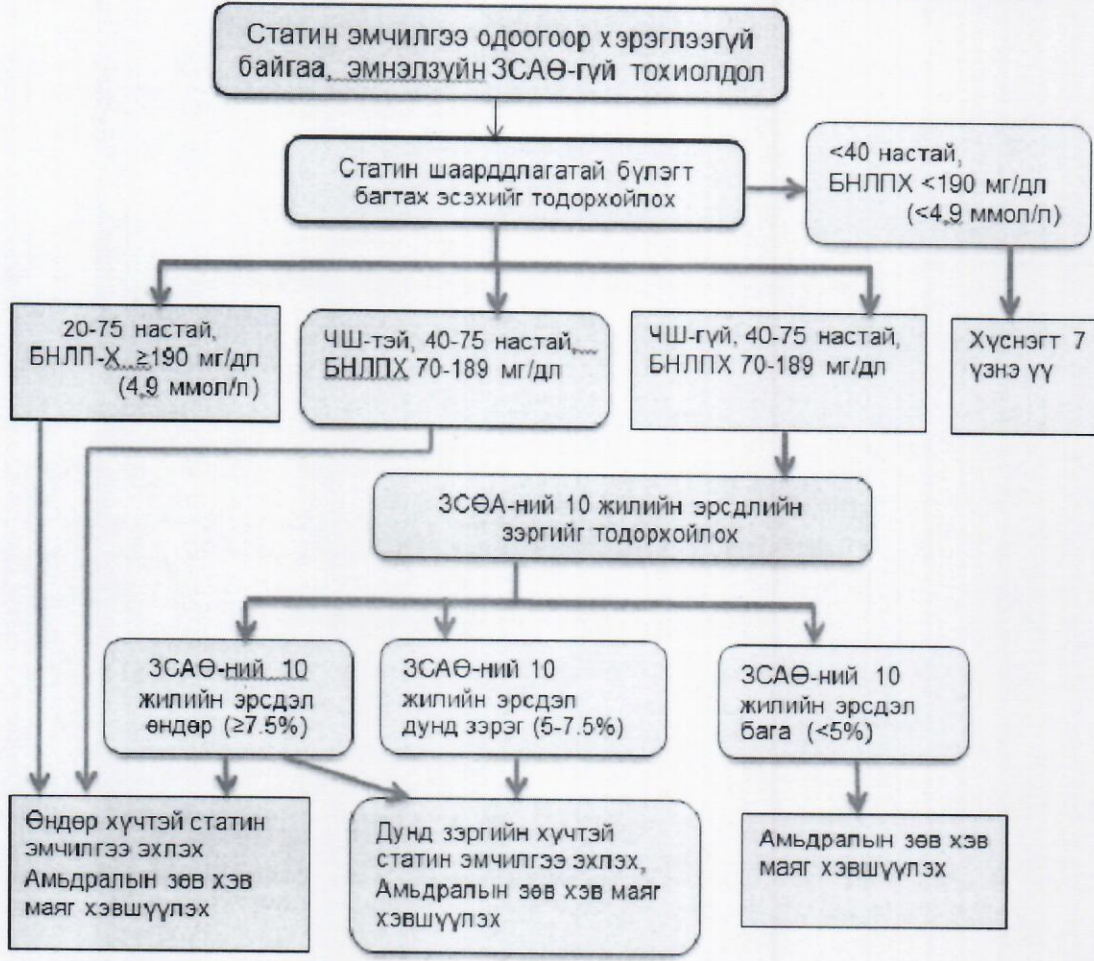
Статин эмчилгээ одоогоор хэрэглээгүй байгаа, эмнэлзүйн ЗСАӨ-гүй тохиолдол

Статин шаардлагатай бүлэгт багтах эсэхийг тодорхойлох

<40 настай, БНЛПХ <190 мг/дл (<4,9 ммол/л)

20-75 настай, БНЛП-Х ≥190 мг/дл (4,9 ммол/л)

ЧШ-тэй, 40-75 настай, БНЛПХ 70-189 мг/дл

ЧШ-гүй, 40-75 настай, БНЛПХ 70-189 мг/дл

Хүснэгт 7 үзнэ үү

ЗСӨА-ний 10 жилийн эрсдлийн зэргийг тодорхойлох

ЗСАӨ-ний 10 жилийн эрсдэл өндөр (≥7.5%)

ЗСАӨ-ний 10 жилийн эрсдэл дунд зэрэг (5-7.5%)

ЗСАӨ-ний 10 жилийн эрсдэл бага (<5%)

Өндөр хүчтэй статин эмчилгээ эхлэх Амьдралын зөв хэв маяг хэвшүүлэх

Дунд зэргийн хүчтэй статин эмчилгээ эхлэх, Амьдралын зөв хэв маяг хэвшүүлэх

Амьдралын зөв хэв маяг хэвшүүлэх